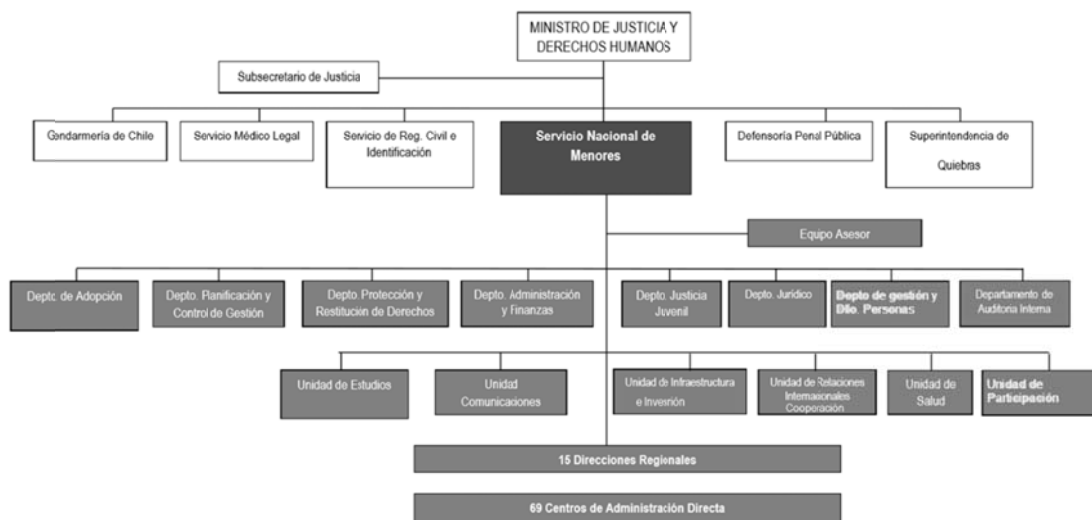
MINISTRO DE JUSTICIA Y DERECHOS HUMANOS

Subsecretario de Justicia

Gendarmería de Chile

Servicio Médico Legal

Servicio de Reg. Civil e Identificación

Servicio Nacional de Menores

Defensoría Penal Pública

Superintendencia de Quiebras

Equipo Asesor

Depto. de Adopción

Depto. Planificación y Control de Gestión

Depto. Protección y Restitución de Derechos

Depto. Administración y Finanzas

Depto. Justicia Juvenil

Depto. Jurídico

Depto de gestión y Dllo. Personas

Departamento de Auditoría Interna

Unidad de Estudios

Unidad Comunicaciones

Unidad de Infraestructura e Inversión

Unidad de Relaciones Internacionales Cooperación

Unidad de Salud

Unidad de Participación

15 Direcciones Regionales

69 Centros de Administración Directa